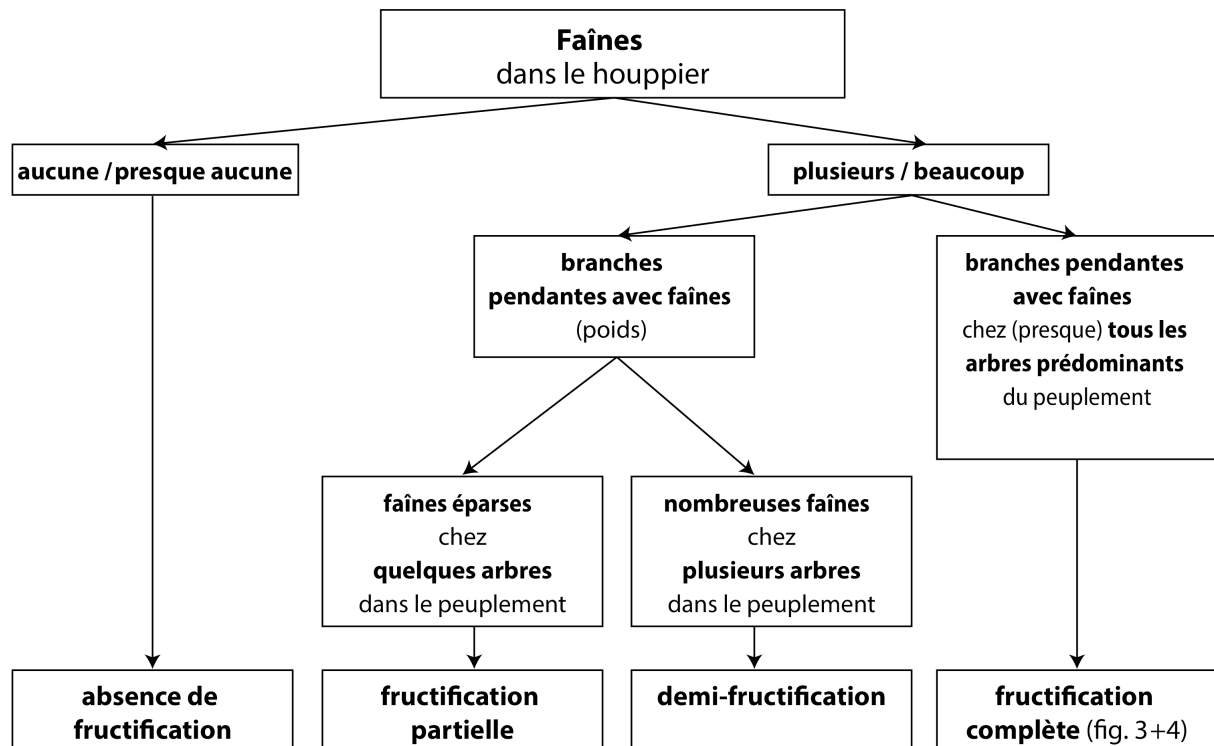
**Faînes**
dans le houppier

**aucune / presque aucune**

**plusieurs / beaucoup**

**branches pendantes avec faînes** (poids)

**branches pendantes avec faînes** chez (presque) **tous les arbres prédominants** du peuplement

**faînes éparses** chez **quelques arbres** dans le peuplement

**nombreuses faînes** chez **plusieurs arbres** dans le peuplement

**absence de fructification**

**fructification partielle**

**demi-fructification**

**fructification complète** (fig. 3+4)